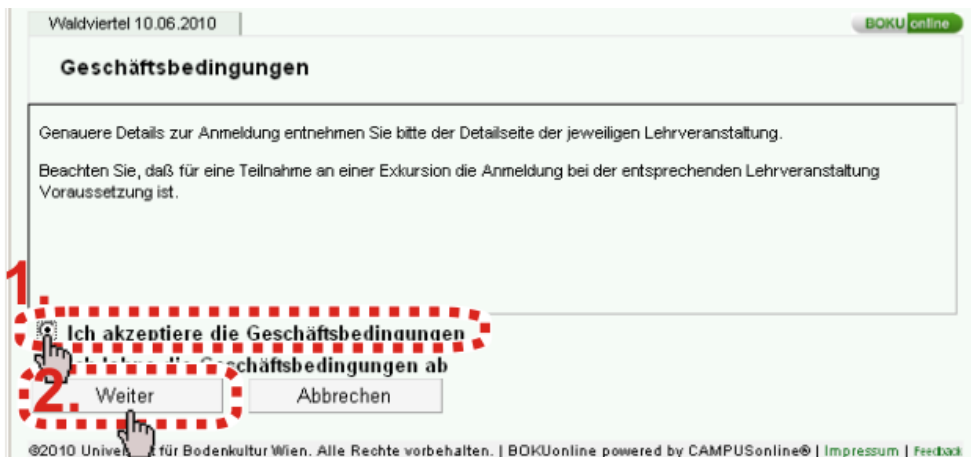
Waldviertel 10.06.2010

BOKU online

Geschäftsbedingungen

Genauere Details zur Anmeldung entnehmen Sie bitte der Detailseite der jeweiligen Lehrveranstaltung.

Beachten Sie, daß für eine Teilnahme an einer Exkursion die Anmeldung bei der entsprechenden Lehrveranstaltung Voraussetzung ist.

1

Ich akzeptiere die Geschäftsbedingungen

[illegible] Geschäftsbedingungen ab

2

Weiter

Abbrechen

©2010 Unive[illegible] für Bodenkultur Wien. Alle Rechte vorbehalten. | BOKUonline powered by CAMPUSonline® | Impressum | Feedback